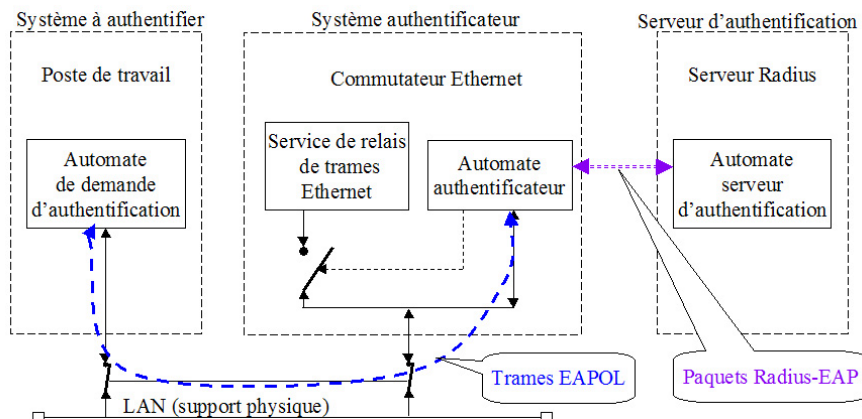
Système à authentifier

Poste de travail

Automate de demande d'authentification

Système authentificateur

Commutateur Ethernet

Service de relais de trames Ethernet

Automate authentificateur

Serveur d'authentification

Serveur Radius

Automate serveur d'authentification

Trames EAPOL

Paquets Radius-EAP

LAN (support physique)